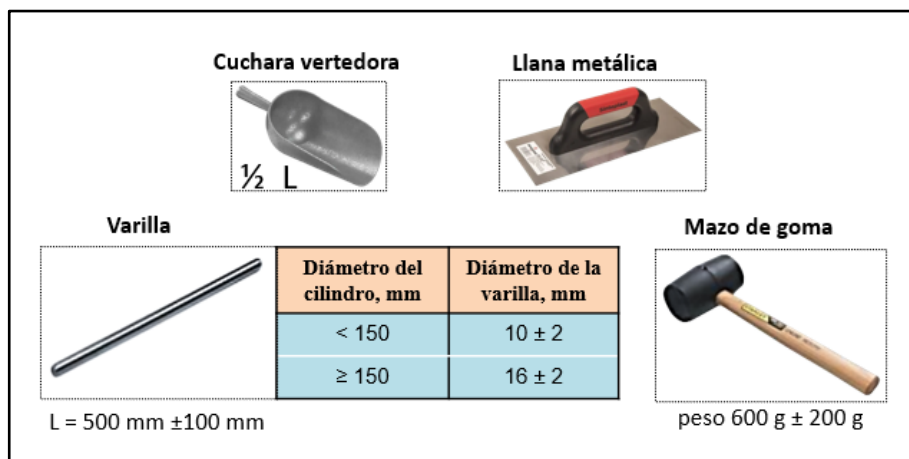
Cuchara vertedora

½ L

Llana metálica

Varilla

| Diámetro del cilindro, mm | Diámetro de la varilla, mm |
|---|---|
| < 150 | 10 ± 2 |
| ≥ 150 | 16 ± 2 |

L = 500 mm ±100 mm

Mazo de goma

peso 600 g ± 200 g